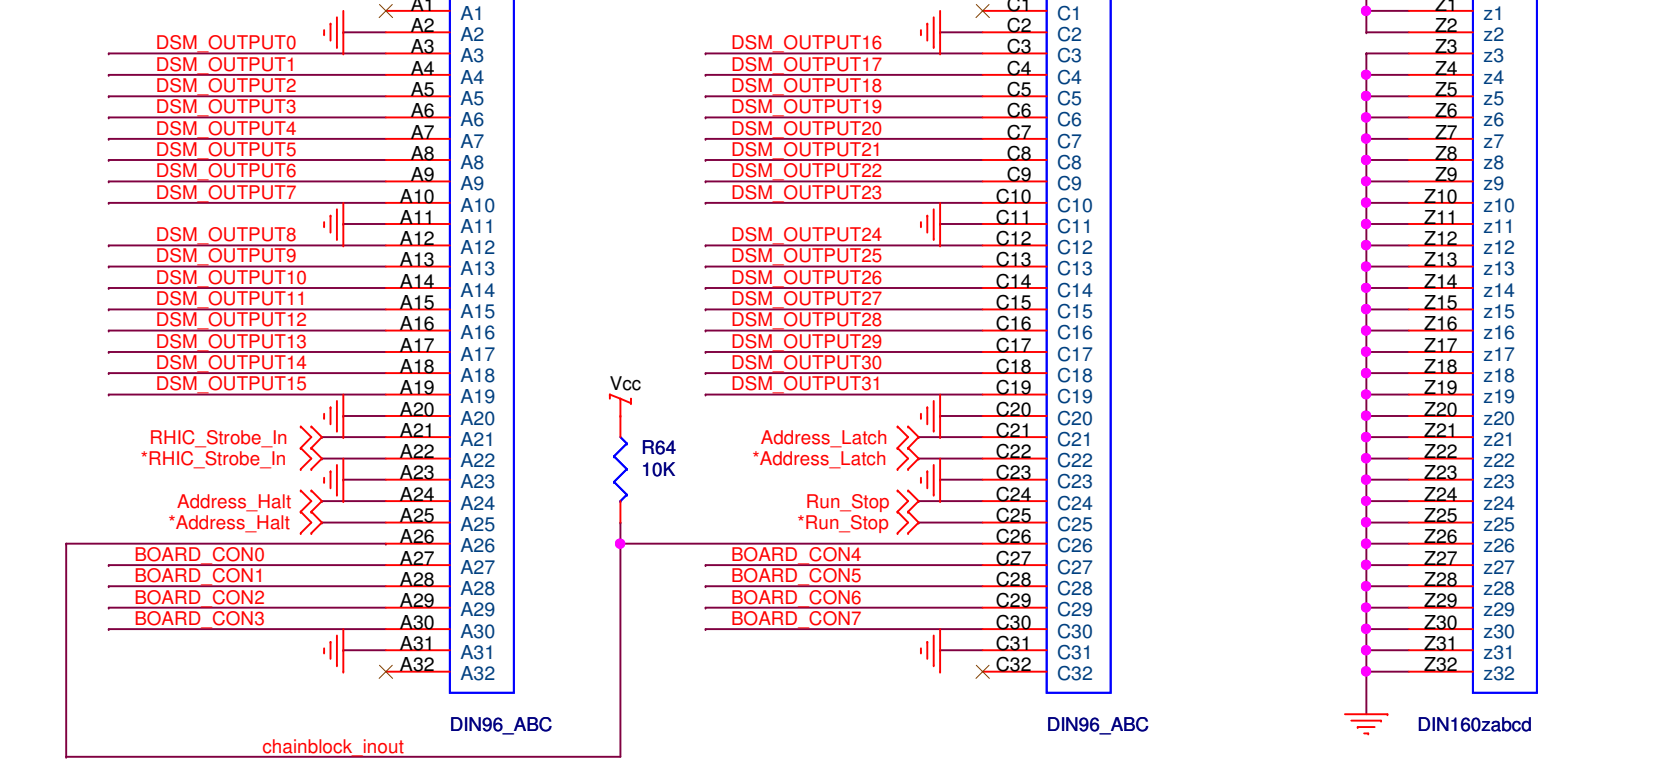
A1 A2 A3 A4 A5 A6 A7 A8 A9 A10 A11 A12 A13 A14 A15 A16 A17 A18 A19 A20 A21 A22 A23 A24 A25 A26 A27 A28 A29 A30 A31 A32

DSM_OUTPUT0 A3
DSM_OUTPUT1 A4
DSM_OUTPUT2 A5
DSM_OUTPUT3 A6
DSM_OUTPUT4 A7
DSM_OUTPUT5 A8
DSM_OUTPUT6 A9
DSM_OUTPUT7 A10
A11
DSM_OUTPUT8 A12
DSM_OUTPUT9 A13
DSM_OUTPUT10 A14
DSM_OUTPUT11 A15
DSM_OUTPUT12 A16
DSM_OUTPUT13 A17
DSM_OUTPUT14 A18
DSM_OUTPUT15 A19
A20
RHIC_Strobe_In A21
*RHIC_Strobe_In A22
A23
Address_Halt A24
*Address_Halt A25
A26
BOARD_CON0 A27
BOARD_CON1 A28
BOARD_CON2 A29
BOARD_CON3 A30
A31
A32

DIN96_ABC

chainblock_inout

Vcc
R64
10K

C1 C2 C3 C4 C5 C6 C7 C8 C9 C10 C11 C12 C13 C14 C15 C16 C17 C18 C19 C20 C21 C22 C23 C24 C25 C26 C27 C28 C29 C30 C31 C32

DSM_OUTPUT16 C3
DSM_OUTPUT17 C4
DSM_OUTPUT18 C5
DSM_OUTPUT19 C6
DSM_OUTPUT20 C7
DSM_OUTPUT21 C8
DSM_OUTPUT22 C9
DSM_OUTPUT23 C10
C11
DSM_OUTPUT24 C12
DSM_OUTPUT25 C13
DSM_OUTPUT26 C14
DSM_OUTPUT27 C15
DSM_OUTPUT28 C16
DSM_OUTPUT29 C17
DSM_OUTPUT30 C18
DSM_OUTPUT31 C19
C20
Address_Latch C21
*Address_Latch C22
C23
Run_Stop C24
*Run_Stop C25
C26
BOARD_CON4 C27
BOARD_CON5 C28
BOARD_CON6 C29
BOARD_CON7 C30
C31
C32

DIN96_ABC

Z1 Z2 Z3 Z4 Z5 Z6 Z7 Z8 Z9 Z10 Z11 Z12 Z13 Z14 Z15 Z16 Z17 Z18 Z19 Z20 Z21 Z22 Z23 Z24 Z25 Z26 Z27 Z28 Z29 Z30 Z31 Z32

z1 z2 z3 z4 z5 z6 z7 z8 z9 z10 z11 z12 z13 z14 z15 z16 z17 z18 z19 z20 z21 z22 z23 z24 z25 z26 z27 z28 z29 z30 z31 z32

DIN160zabcd